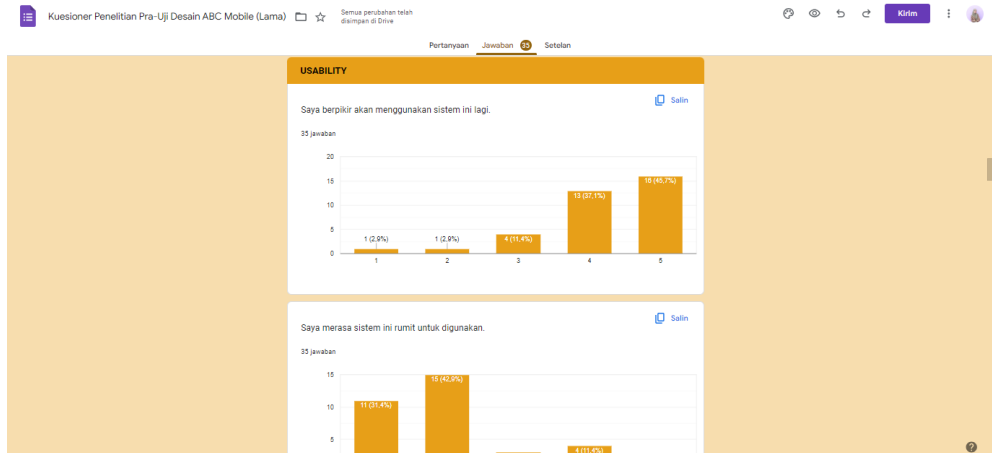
Kuesioner Penelitian Pra-Uji Desain ABC Mobile (Lama)

Semua perubahan telah disimpan di Drive

Kirim

Pertanyaan Jawaban 35 Setelan

USABILITY

Saya berpikir akan menggunakan sistem ini lagi.

Salin

35 jawaban

20
15
10
5
0

1 (2,9%)
1 (2,9%)
4 (11,4%)
13 (37,1%)
16 (45,7%)

1 2 3 4 5

Saya merasa sistem ini rumit untuk digunakan.

Salin

35 jawaban

15
10
5

11 (31,4%)
15 (42,9%)
4 (11,4%)